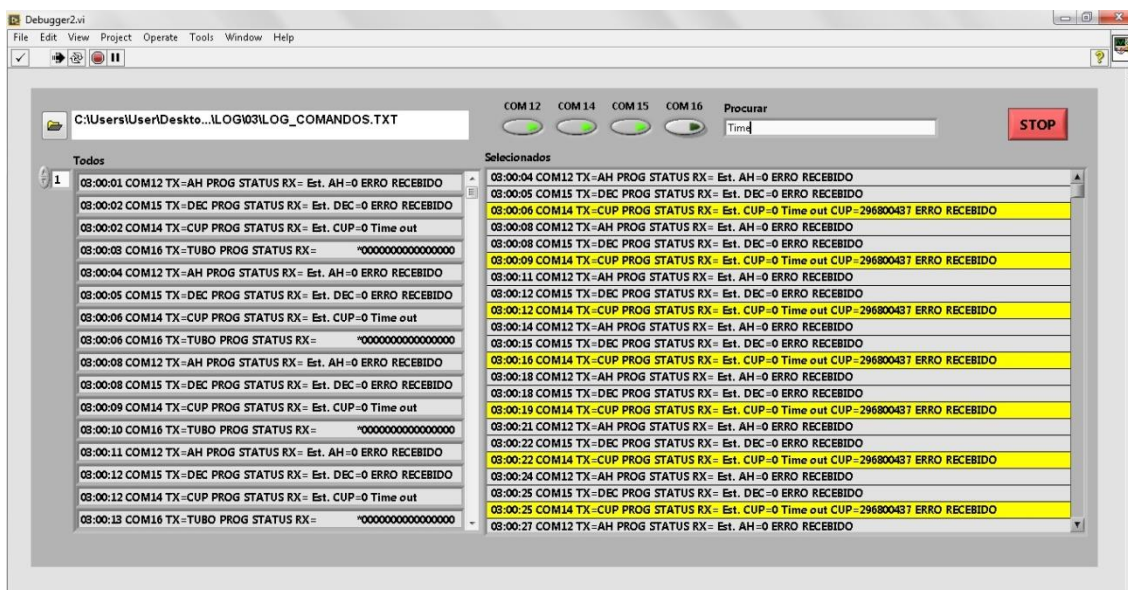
Debugger2.vi
File Edit View Project Operate Tools Window Help

C:\Users\User\Deskto...\LOG\03\LOG_COMANDOS.TXT

COM 12 COM 14 COM 15 COM 16 Procurar
Time
STOP

Todos
1
03:00:01 COM12 TX=AH PROG STATUS RX= Est. AH=0 ERRO RECEBIDO
03:00:02 COM15 TX=DEC PROG STATUS RX= Est. DEC=0 ERRO RECEBIDO
03:00:02 COM14 TX=CUP PROG STATUS RX= Est. CUP=0 Time out
03:00:03 COM16 TX=TUBO PROG STATUS RX= *0000000000000000
03:00:04 COM12 TX=AH PROG STATUS RX= Est. AH=0 ERRO RECEBIDO
03:00:05 COM15 TX=DEC PROG STATUS RX= Est. DEC=0 ERRO RECEBIDO
03:00:06 COM14 TX=CUP PROG STATUS RX= Est. CUP=0 Time out
03:00:06 COM16 TX=TUBO PROG STATUS RX= *0000000000000000
03:00:08 COM12 TX=AH PROG STATUS RX= Est. AH=0 ERRO RECEBIDO
03:00:08 COM15 TX=DEC PROG STATUS RX= Est. DEC=0 ERRO RECEBIDO
03:00:09 COM14 TX=CUP PROG STATUS RX= Est. CUP=0 Time out
03:00:10 COM16 TX=TUBO PROG STATUS RX= *0000000000000000
03:00:11 COM12 TX=AH PROG STATUS RX= Est. AH=0 ERRO RECEBIDO
03:00:12 COM15 TX=DEC PROG STATUS RX= Est. DEC=0 ERRO RECEBIDO
03:00:12 COM14 TX=CUP PROG STATUS RX= Est. CUP=0 Time out
03:00:13 COM16 TX=TUBO PROG STATUS RX= *0000000000000000

Selecionados
03:00:04 COM12 TX=AH PROG STATUS RX= Est. AH=0 ERRO RECEBIDO
03:00:05 COM15 TX=DEC PROG STATUS RX= Est. DEC=0 ERRO RECEBIDO
03:00:06 COM14 TX=CUP PROG STATUS RX= Est. CUP=0 Time out CUP=296800437 ERRO RECEBIDO
03:00:08 COM12 TX=AH PROG STATUS RX= Est. AH=0 ERRO RECEBIDO
03:00:08 COM15 TX=DEC PROG STATUS RX= Est. DEC=0 ERRO RECEBIDO
03:00:09 COM14 TX=CUP PROG STATUS RX= Est. CUP=0 Time out CUP=296800437 ERRO RECEBIDO
03:00:11 COM12 TX=AH PROG STATUS RX= Est. AH=0 ERRO RECEBIDO
03:00:12 COM15 TX=DEC PROG STATUS RX= Est. DEC=0 ERRO RECEBIDO
03:00:12 COM14 TX=CUP PROG STATUS RX= Est. CUP=0 Time out CUP=296800437 ERRO RECEBIDO
03:00:14 COM12 TX=AH PROG STATUS RX= Est. AH=0 ERRO RECEBIDO
03:00:15 COM15 TX=DEC PROG STATUS RX= Est. DEC=0 ERRO RECEBIDO
03:00:16 COM14 TX=CUP PROG STATUS RX= Est. CUP=0 Time out CUP=296800437 ERRO RECEBIDO
03:00:18 COM12 TX=AH PROG STATUS RX= Est. AH=0 ERRO RECEBIDO
03:00:18 COM15 TX=DEC PROG STATUS RX= Est. DEC=0 ERRO RECEBIDO
03:00:19 COM14 TX=CUP PROG STATUS RX= Est. CUP=0 Time out CUP=296800437 ERRO RECEBIDO
03:00:21 COM12 TX=AH PROG STATUS RX= Est. AH=0 ERRO RECEBIDO
03:00:22 COM15 TX=DEC PROG STATUS RX= Est. DEC=0 ERRO RECEBIDO
03:00:22 COM14 TX=CUP PROG STATUS RX= Est. CUP=0 Time out CUP=296800437 ERRO RECEBIDO
03:00:24 COM12 TX=AH PROG STATUS RX= Est. AH=0 ERRO RECEBIDO
03:00:25 COM15 TX=DEC PROG STATUS RX= Est. DEC=0 ERRO RECEBIDO
03:00:25 COM14 TX=CUP PROG STATUS RX= Est. CUP=0 Time out CUP=296800437 ERRO RECEBIDO
03:00:27 COM12 TX=AH PROG STATUS RX= Est. AH=0 ERRO RECEBIDO